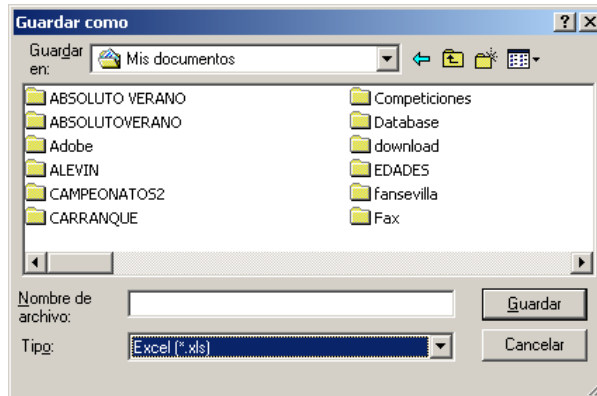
Guardar como

?

Guardar en:

Mis documentos

ABSOLUTO VERANO
ABSOLUTOVERANO
Adobe
ALEVIN
CAMPEONATOS2
CARRANQUE

Competiciones
Database
download
EDADES
fansevilla
Fax

Nombre de archivo:

Guardar

Tipo:

Excel (*.xls)

Cancelar